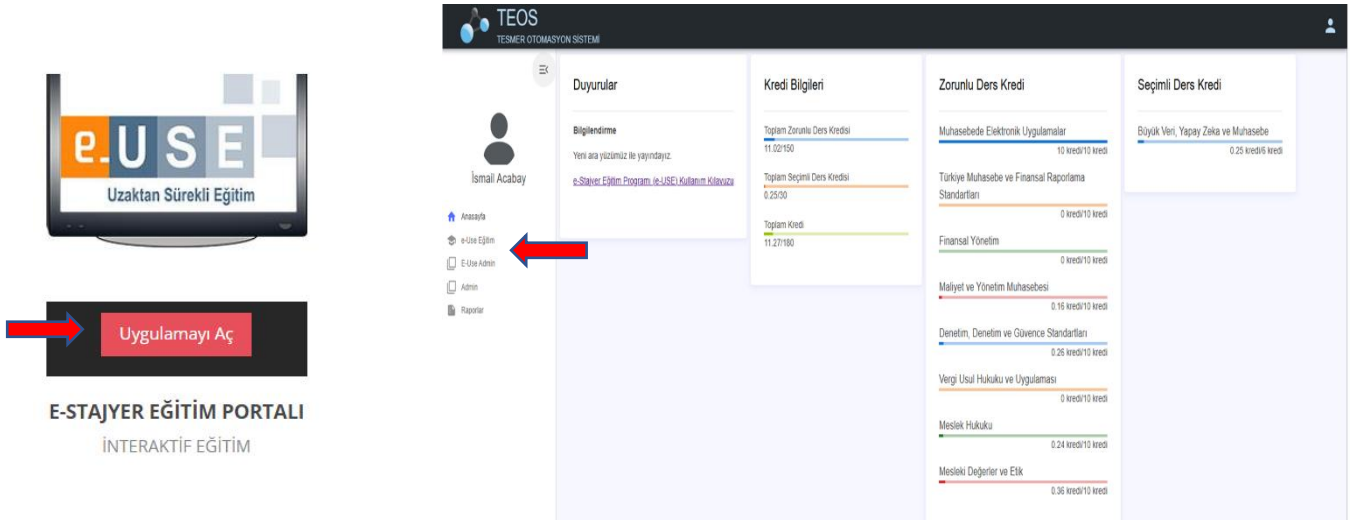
e-USE
Uzaktan Sürekli Eğitim

Uygulamayı Aç

E-STAJYER EĞİTİM PORTALI
İNTERAKTİF EĞİTİM

TEOS
TESMER OTOMASYON SİSTEMİ

İsmail Acabay

Anasayfa
e-Use Eğitim
E-Use Admin
Admin
Raporlar

Duyurular

Bilgilendirme
Yeni ara yüzümüz ile yayındayız.
e-Stajyer Eğitim Programı (e-USE) Kullanım Kılavuzu

Kredi Bilgileri

Toplam Zorunlu Ders Kredisi
11.02/150
Toplam Seçimli Ders Kredisi
0.25/30
Toplam Kredi
11.27/180

Zorunlu Ders Kredi

Muhasebede Elektronik Uygulamalar
10 kredi/10 kredi
Türkiye Muhasebe ve Finansal Raporlama Standartları
0 kredi/10 kredi
Finansal Yönetim
0 kredi/10 kredi
Maliyet ve Yönetim Muhasebesi
0.16 kredi/10 kredi
Denetim, Denetim ve Güvence Standartları
0.26 kredi/10 kredi
Vergi Usul Hukuku ve Uygulaması
0 kredi/10 kredi
Meslek Hukuku
0.24 kredi/10 kredi
Mesleki Değerler ve Etik
0.36 kredi/10 kredi

Seçimli Ders Kredi

Büyük Veri, Yapay Zeka ve Muhasebe
0.25 kredi/6 kredi